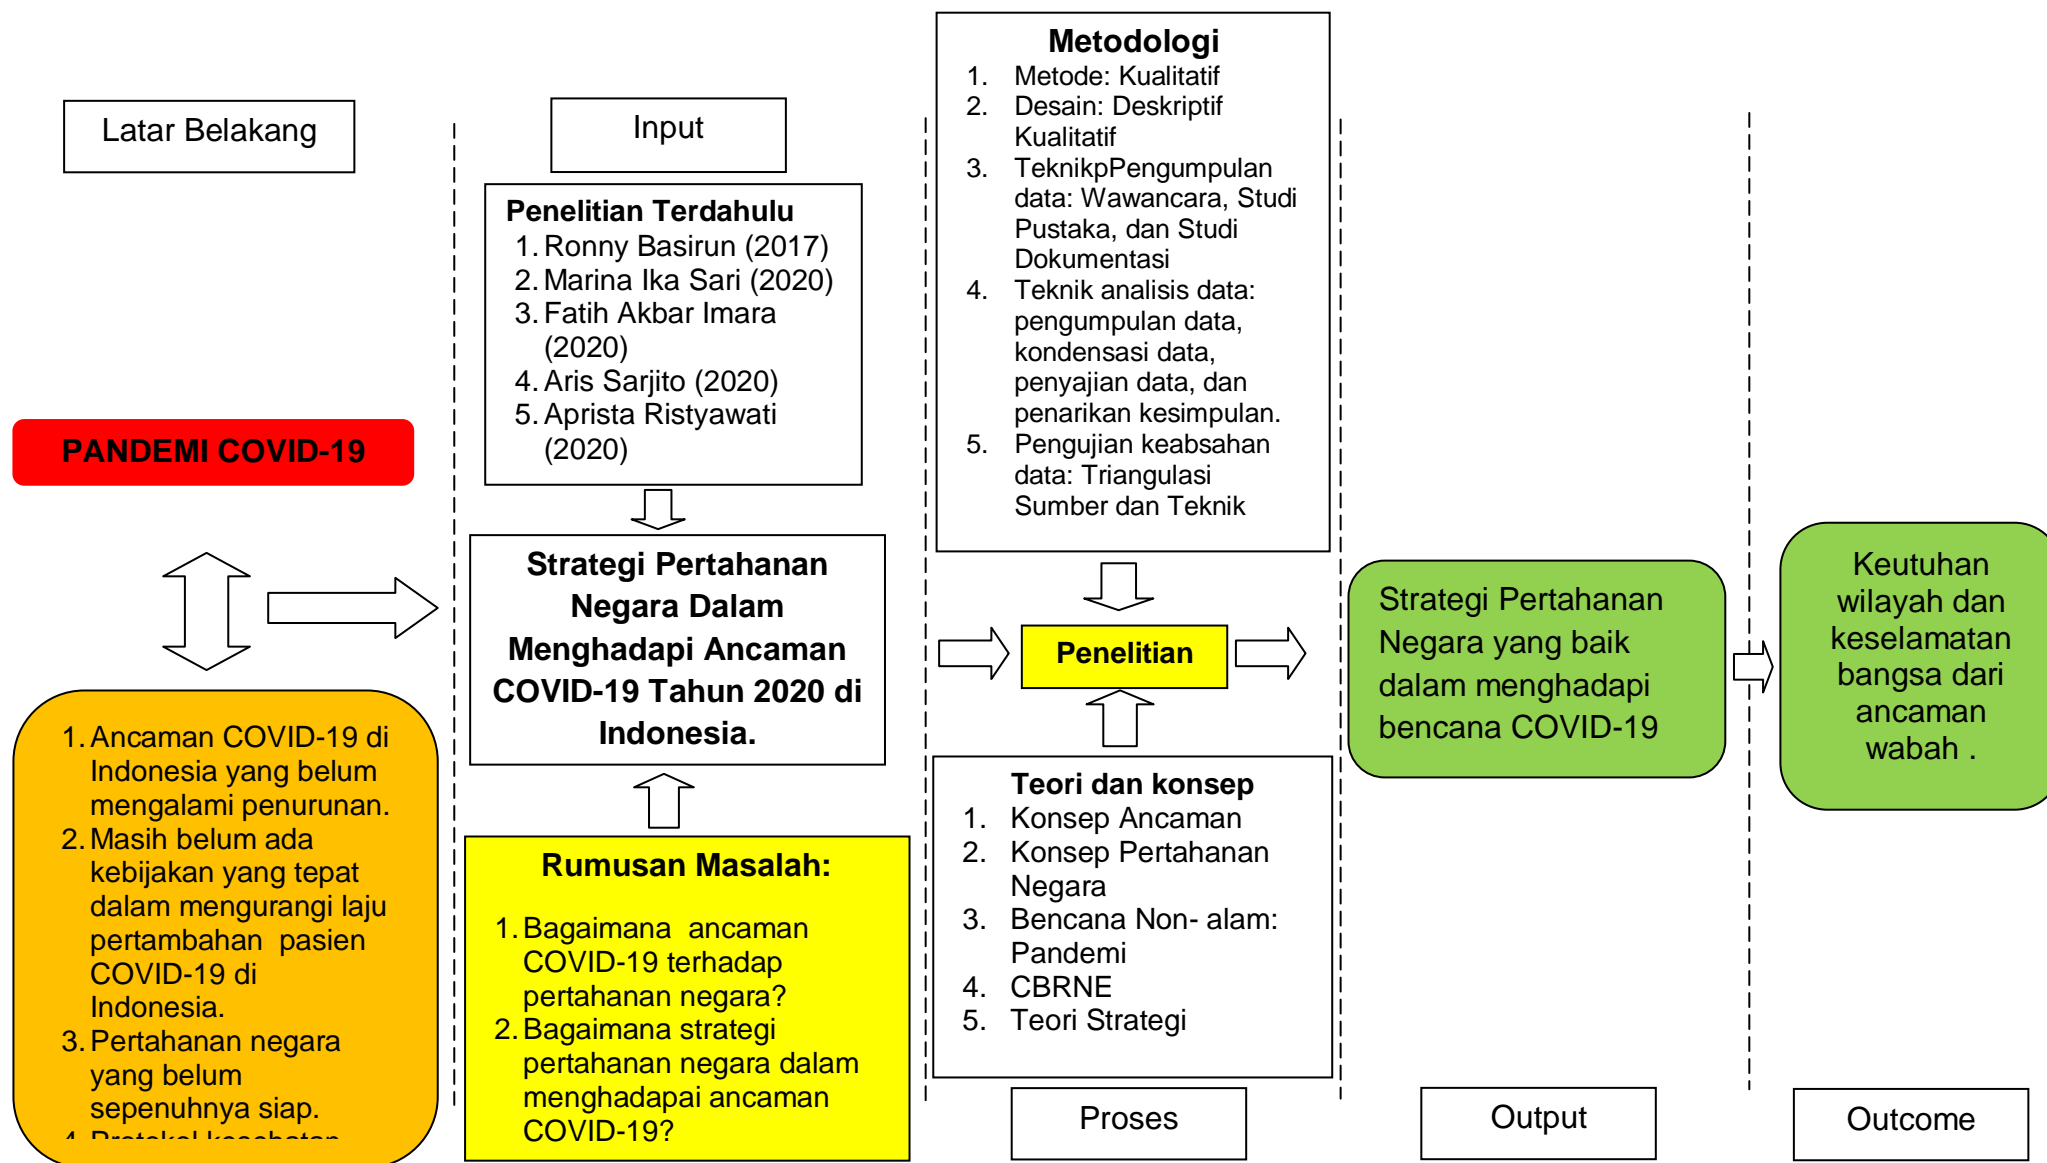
Latar Belakang

PANDEMI COVID-19

1. Ancaman COVID-19 di Indonesia yang belum mengalami penurunan.
2. Masih belum ada kebijakan yang tepat dalam mengurangi laju pertambahan pasien COVID-19 di Indonesia.
3. Pertahanan negara yang belum sepenuhnya siap.
4. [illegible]

Input

Penelitian Terdahulu
1. Ronny Basirun (2017)
2. Marina Ika Sari (2020)
3. Fatih Akbar Imara (2020)
4. Aris Sarjito (2020)
5. Aprista Ristyawati (2020)

Strategi Pertahanan Negara Dalam Menghadapi Ancaman COVID-19 Tahun 2020 di Indonesia.

Rumusan Masalah:
1. Bagaimana ancaman COVID-19 terhadap pertahanan negara?
2. Bagaimana strategi pertahanan negara dalam menghadapai ancaman COVID-19?

Metodologi
1. Metode: Kualitatif
2. Desain: Deskriptif Kualitatif
3. TeknikpPengumpulan data: Wawancara, Studi Pustaka, dan Studi Dokumentasi
4. Teknik analisis data: pengumpulan data, kondensasi data, penyajian data, dan penarikan kesimpulan.
5. Pengujian keabsahan data: Triangulasi Sumber dan Teknik

Penelitian

Teori dan konsep
1. Konsep Ancaman
2. Konsep Pertahanan Negara
3. Bencana Non- alam: Pandemi
4. CBRNE
5. Teori Strategi

Proses

Strategi Pertahanan Negara yang baik dalam menghadapi bencana COVID-19

Output

Keutuhan wilayah dan keselamatan bangsa dari ancaman wabah .

Outcome